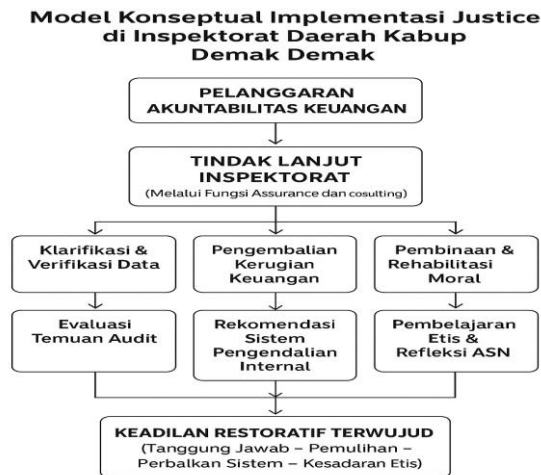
Model Konseptual Implementasi Justice di Inspektorat Daerah Kabup Demak Demak

PELANGGARAN AKUNTABILITAS KEUANGAN

TINDAK LANJUT INSPEKTORAT
(Melalui Fungsi Assurance dan cosulting)

Klarifikasi & Verifikasi Data

Evaluasi Temuan Audit

Pengembalian Kerugian Keuangan

Rekomendasi Sistem Pengendalian Internal

Pembinaan & Rehabilitasi Moral

Pembelajaran Etis & Refleksi ASN

KEADILAN RESTORATIF TERWUJUD
(Tanggung Jawab – Pemulihan – Perbaikan Sistem – Kesadaran Etis)